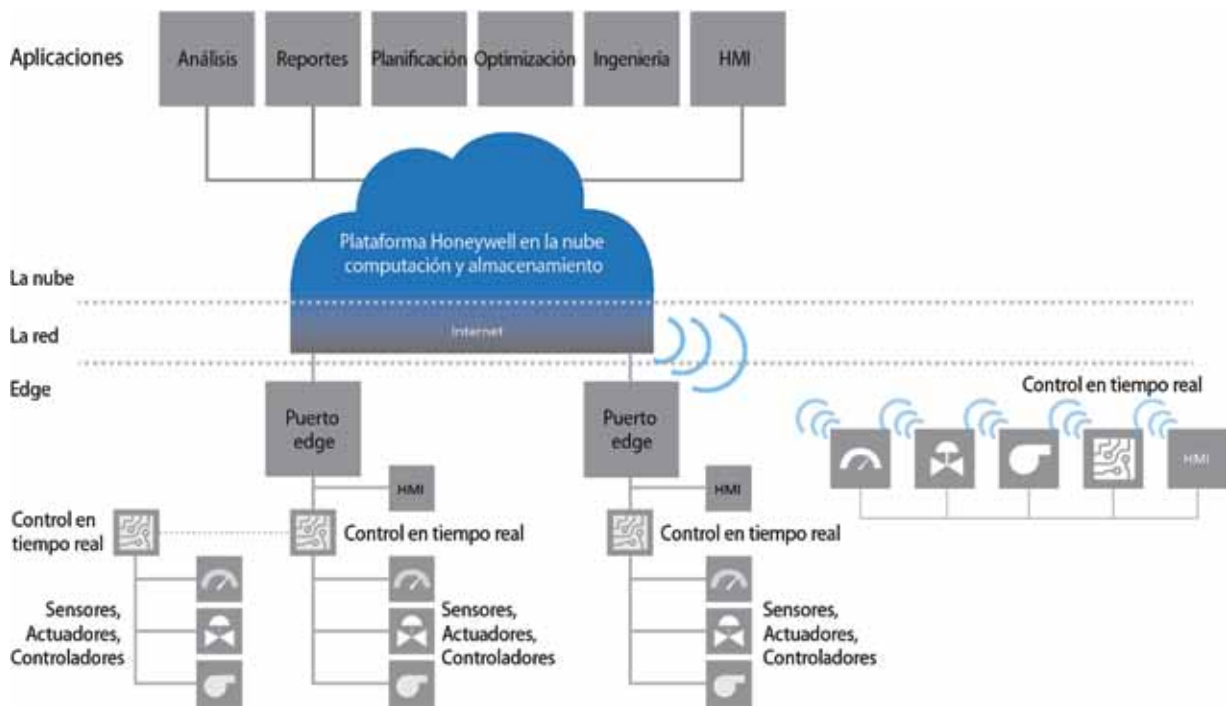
Aplicaciones

Análisis

Reportes

Planificación

Optimización

Ingeniería

HMI

Plataforma Honeywell en la nube computación y almacenamiento

La nube

La red

Internet

Edge

Puerto edge

Puerto edge

Control en tiempo real

HMI

HMI

HMI

Control en tiempo real

Control en tiempo real

Control en tiempo real

Sensores, Actuadores, Controladores

Sensores, Actuadores, Controladores

Sensores, Actuadores, Controladores